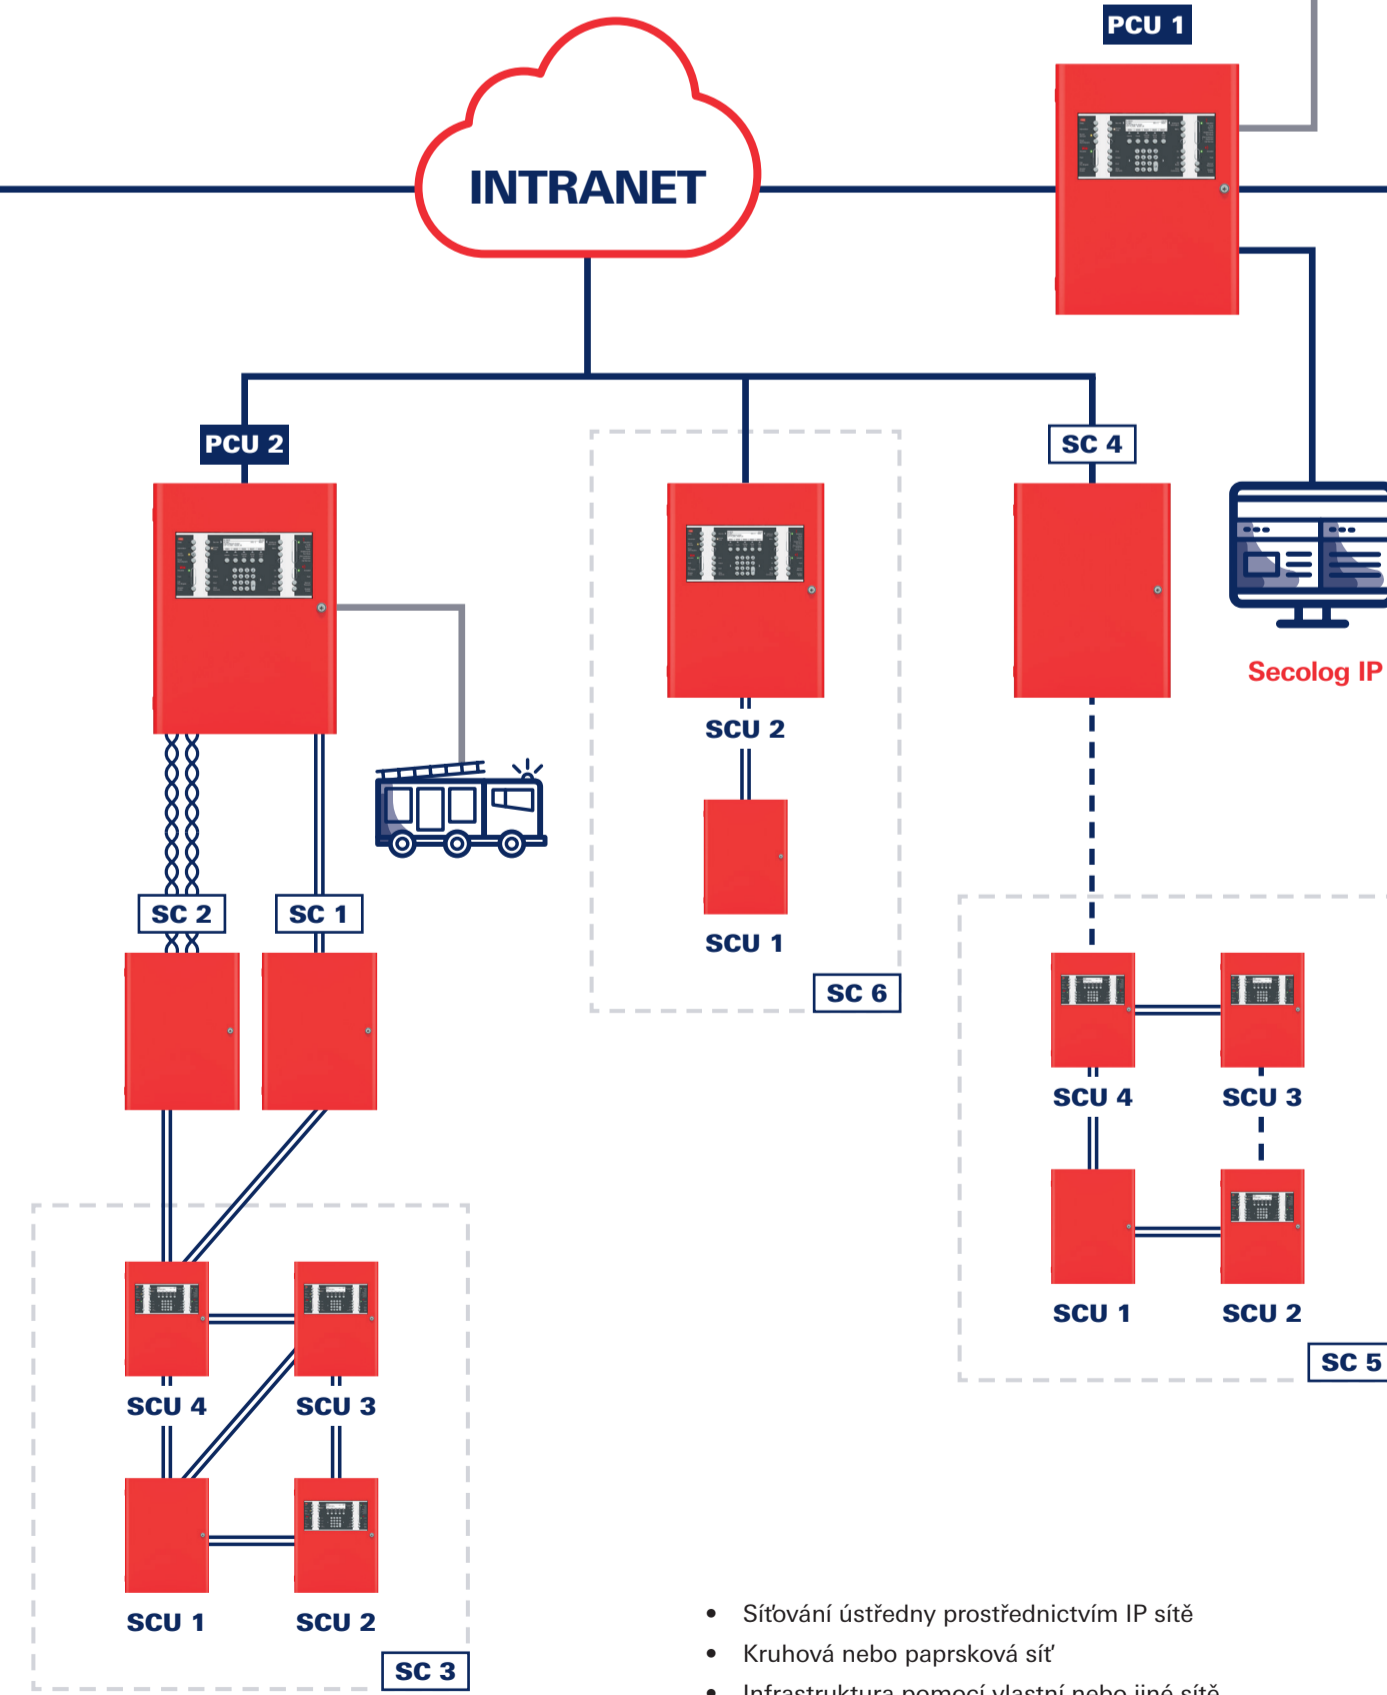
PCU 1

INTRANET

PCU 2

SC 4

Secolog IP

SCU 2

SCU 1

SC 6

SC 2

SC 1

SCU 4

SCU 3

SCU 1

SCU 2

SC 5

SCU 4

SCU 3

SCU 1

SCU 2

SC 3

• Síťování ústředny prostřednictvím IP sítě
• Kruhová nebo paprsková síť
• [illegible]